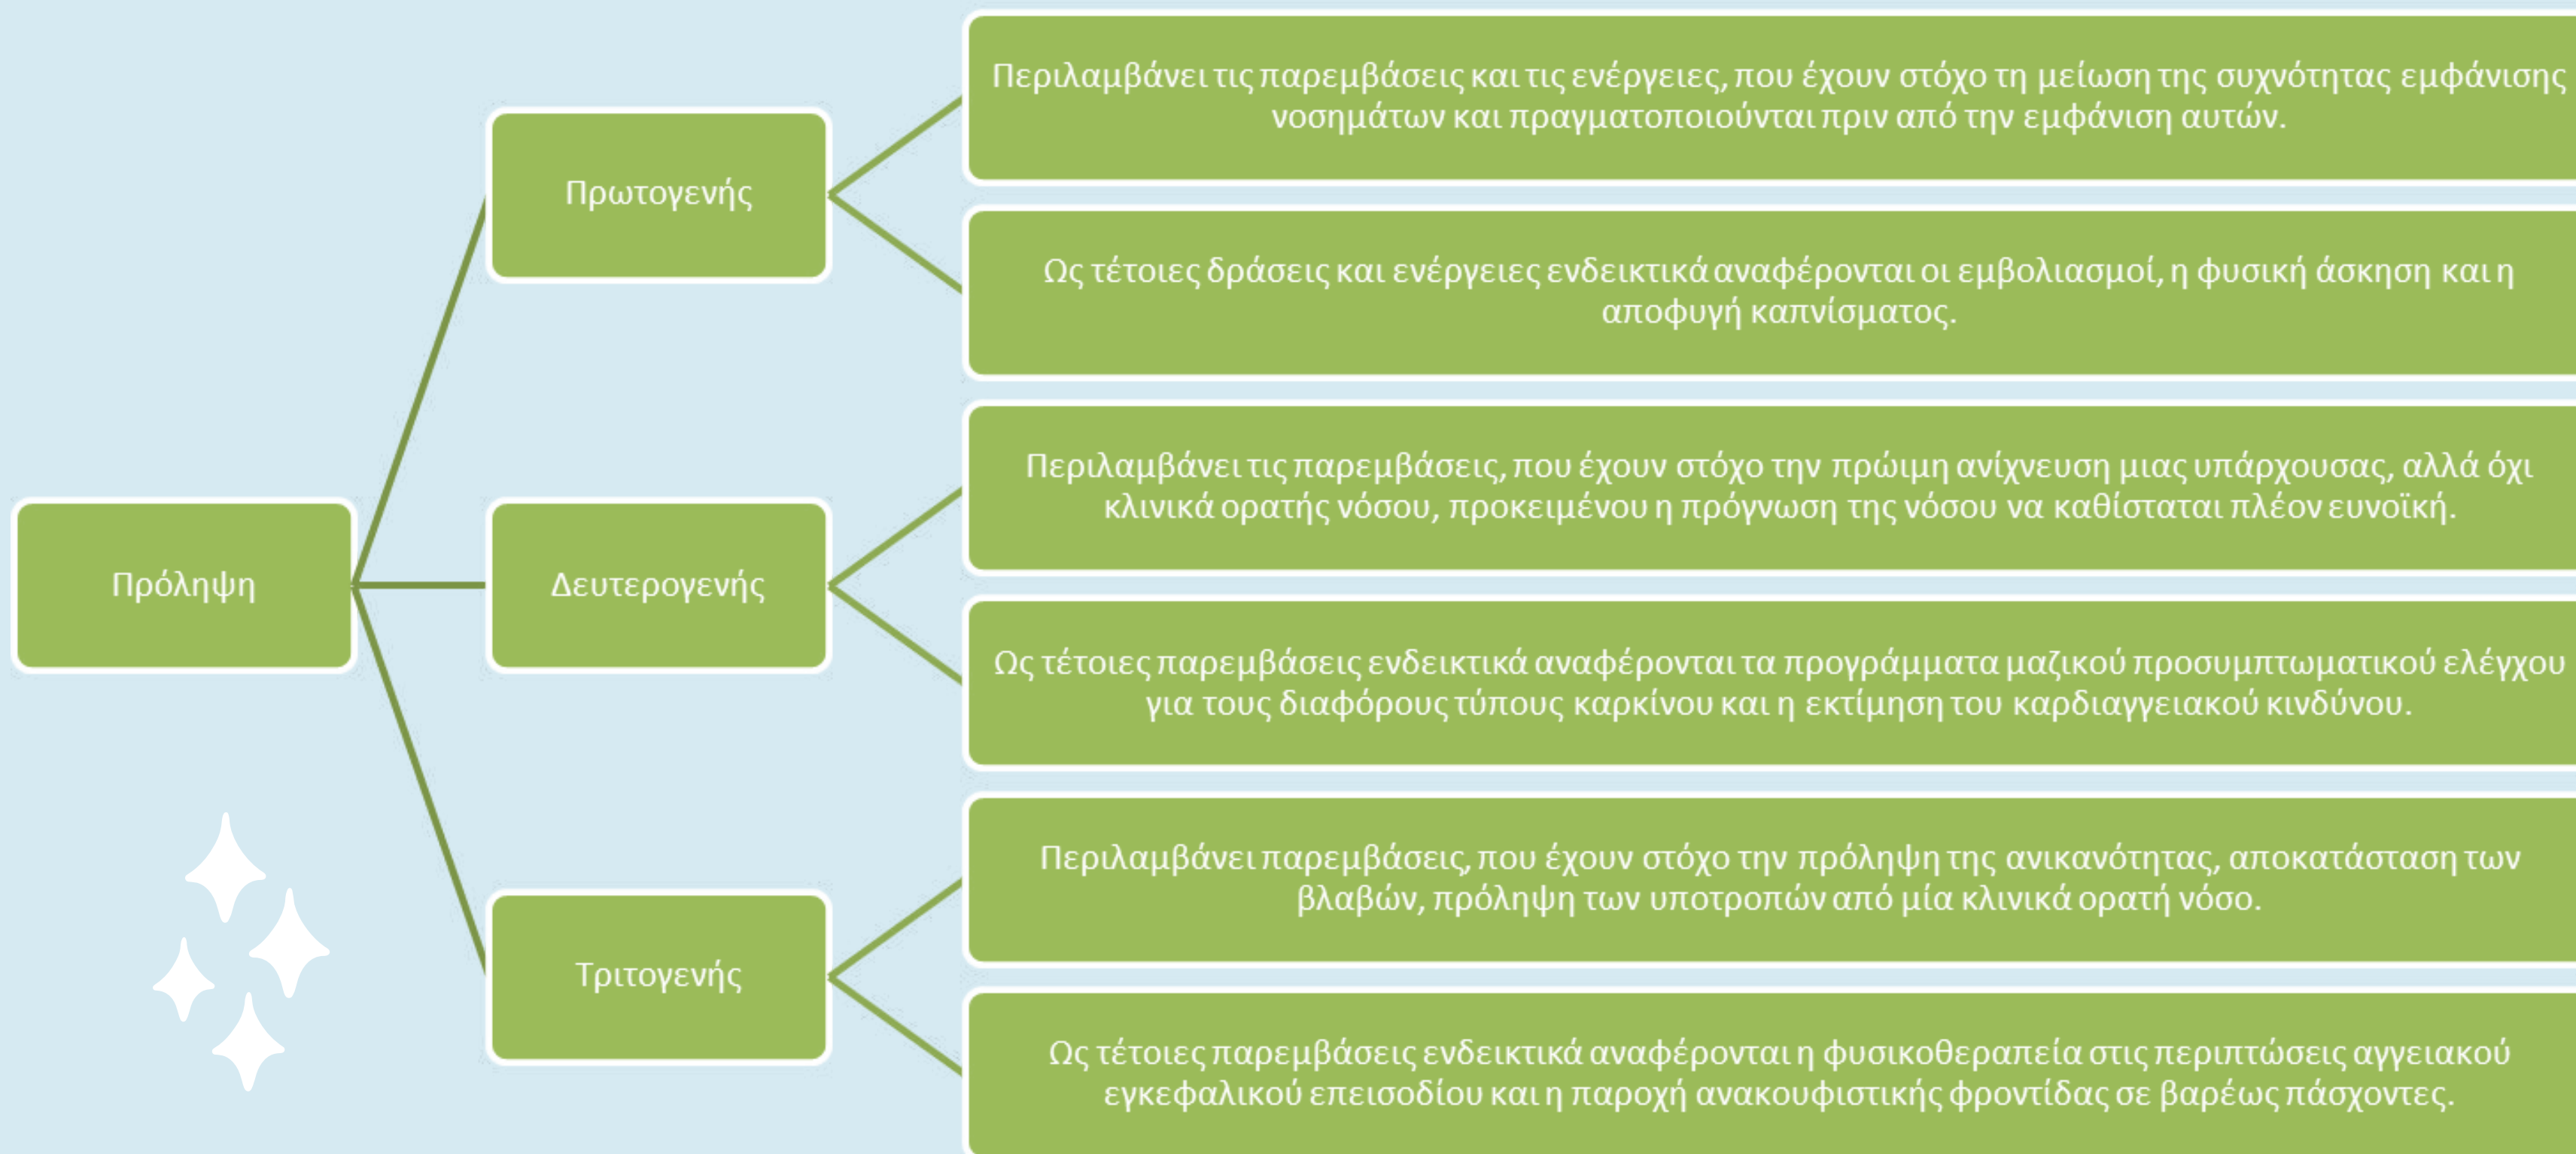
Πρόληψη

Πρωτογενής

Περιλαμβάνει τις παρεμβάσεις και τις ενέργειες, που έχουν στόχο τη μείωση της συχνότητας εμφάνισης νοσημάτων και πραγματοποιούνται πριν από την εμφάνιση αυτών.

Ως τέτοιες δράσεις και ενέργειες ενδεικτικά αναφέρονται οι εμβολιασμοί, η φυσική άσκηση και η αποφυγή καπνίσματος.

Δευτερογενής

Περιλαμβάνει τις παρεμβάσεις, που έχουν στόχο την πρώιμη ανίχνευση μιας υπάρχουσας, αλλά όχι κλινικά ορατής νόσου, προκειμένου η πρόγνωση της νόσου να καθίσταται πλέον ευνοϊκή.

Ως τέτοιες παρεμβάσεις ενδεικτικά αναφέρονται τα προγράμματα μαζικού προσυμπτωματικού ελέγχου για τους διαφόρους τύπους καρκίνου και η εκτίμηση του καρδιαγγειακού κινδύνου.

Τριτογενής

Περιλαμβάνει παρεμβάσεις, που έχουν στόχο την πρόληψη της ανικανότητας, αποκατάσταση των βλαβών, πρόληψη των υποτροπών από μία κλινικά ορατή νόσο.

Ως τέτοιες παρεμβάσεις ενδεικτικά αναφέρονται η φυσικοθεραπεία στις περιπτώσεις αγγειακού εγκεφαλικού επεισοδίου και η παροχή ανακουφιστικής φροντίδας σε βαρέως πάσχοντες.